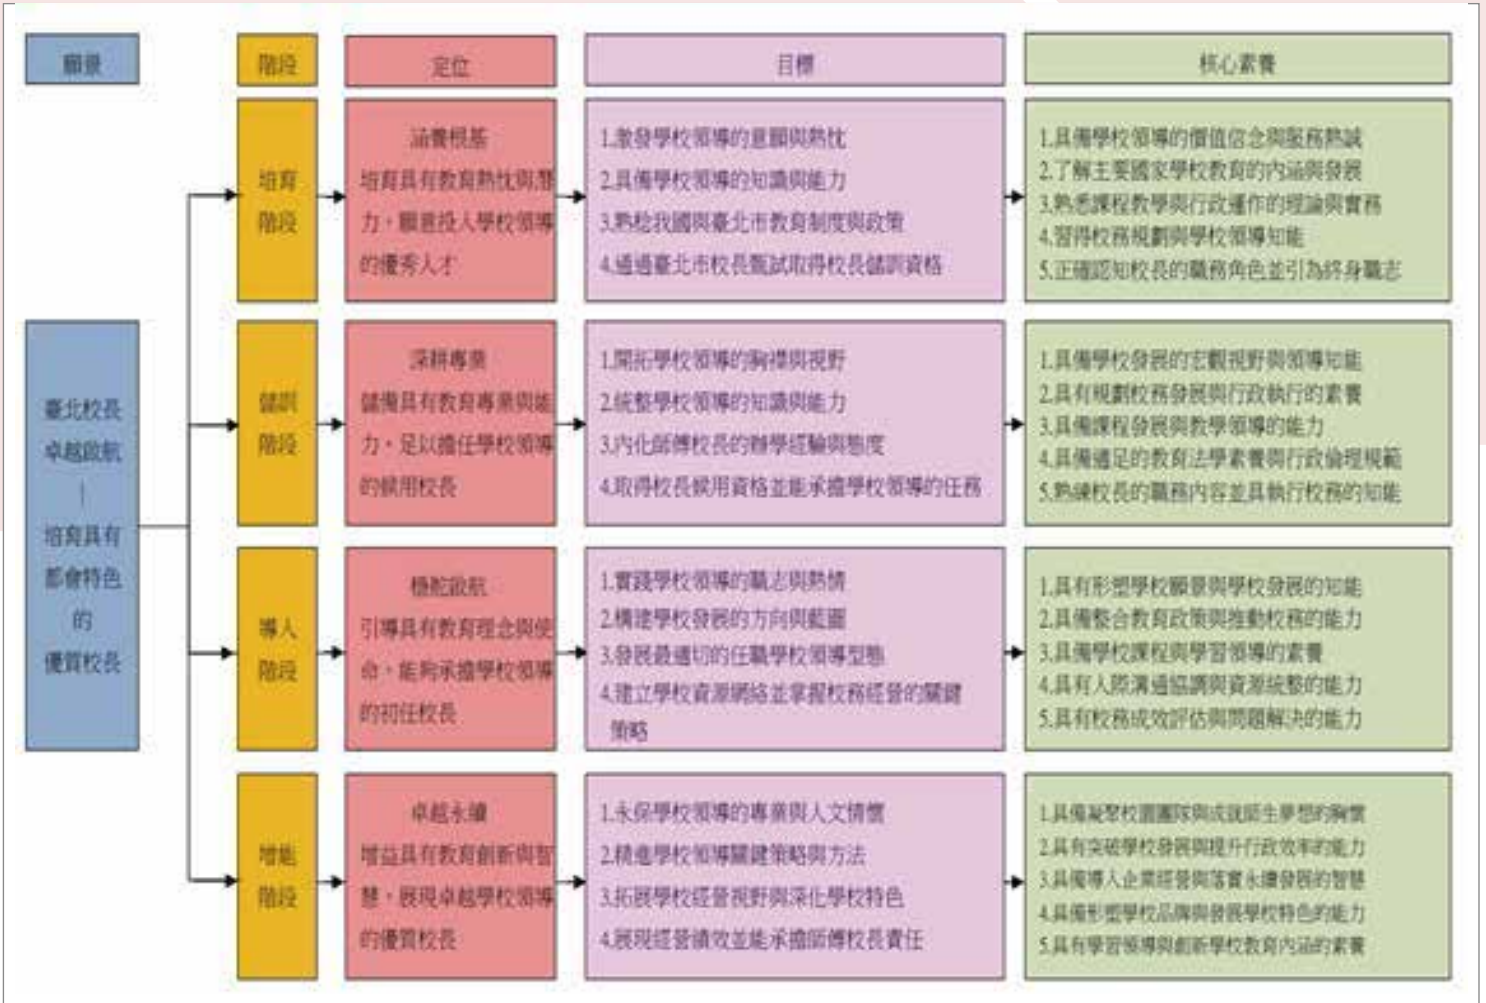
願景

臺北校長
卓越啟航
|
培育具有
都會特色
的
優質校長

階段

培育
階段

儲訓
階段

導入
階段

增能
階段

定位

涵養根基
培育具有教育熱忱與潛力，願意投入學校領導的優秀人才

深耕專業
儲備具有教育專業與能力，足以擔任學校領導的候用校長

穩舵啟航
引導具有教育理念與使命，能夠承擔學校領導的初任校長

卓越永續
增益具有教育創新與智慧，展現卓越學校領導的優質校長

目標

1.激發學校領導的意願與熱忱
2.具備學校領導的知識與能力
3.熟悉我國與臺北市教育制度與政策
4.通過臺北市校長甄試取得校長儲訓資格

1.開拓學校領導的胸襟與視野
2.統整學校領導的知識與能力
3.內化師傅校長的辦學經驗與態度
4.取得校長候用資格並能承擔學校領導的任務

1.實踐學校領導的職志與熱情
2.構建學校發展的方向與藍圖
3.發展最適切的任職學校領導型態
4.建立學校資源網絡並掌握校務經營的關鍵策略

1.永保學校領導的專業與人文情懷
2.精進學校領導關鍵策略與方法
3.拓展學校經營視野與深化學校特色
4.展現經營績效並能承擔師傅校長責任

核心素養

1.具備學校領導的價值信念與服務熱誠
2.了解主要國家學校教育的內涵與發展
3.熟悉課程教學與行政運作的理論與實務
4.習得校務規劃與學校領導知能
5.正確認知校長的職務角色並引為終身職志

1.具備學校發展的宏觀視野與領導知能
2.具有規劃校務發展與行政執行的素養
3.具備課程發展與教學領導的能力
4.具備適足的教育法學素養與行政倫理規範
5.熟練校長的職務內容並具執行校務的知能

1.具有形塑學校願景與學校發展的知能
2.具備整合教育政策與推動校務的能力
3.具備學校課程與學習領導的素養
4.具有人際溝通協調與資源統整的能力
5.具有校務成效評估與問題解決的能力

1.具備凝聚校園團隊與成就師生夢想的胸懷
2.具有突破學校發展與提升行政效率的能力
3.具備導入企業經營與落實永續發展的智慧
4.具備形塑學校品牌與發展學校特色的能力
5.具有學習領導與創新學校教育內涵的素養